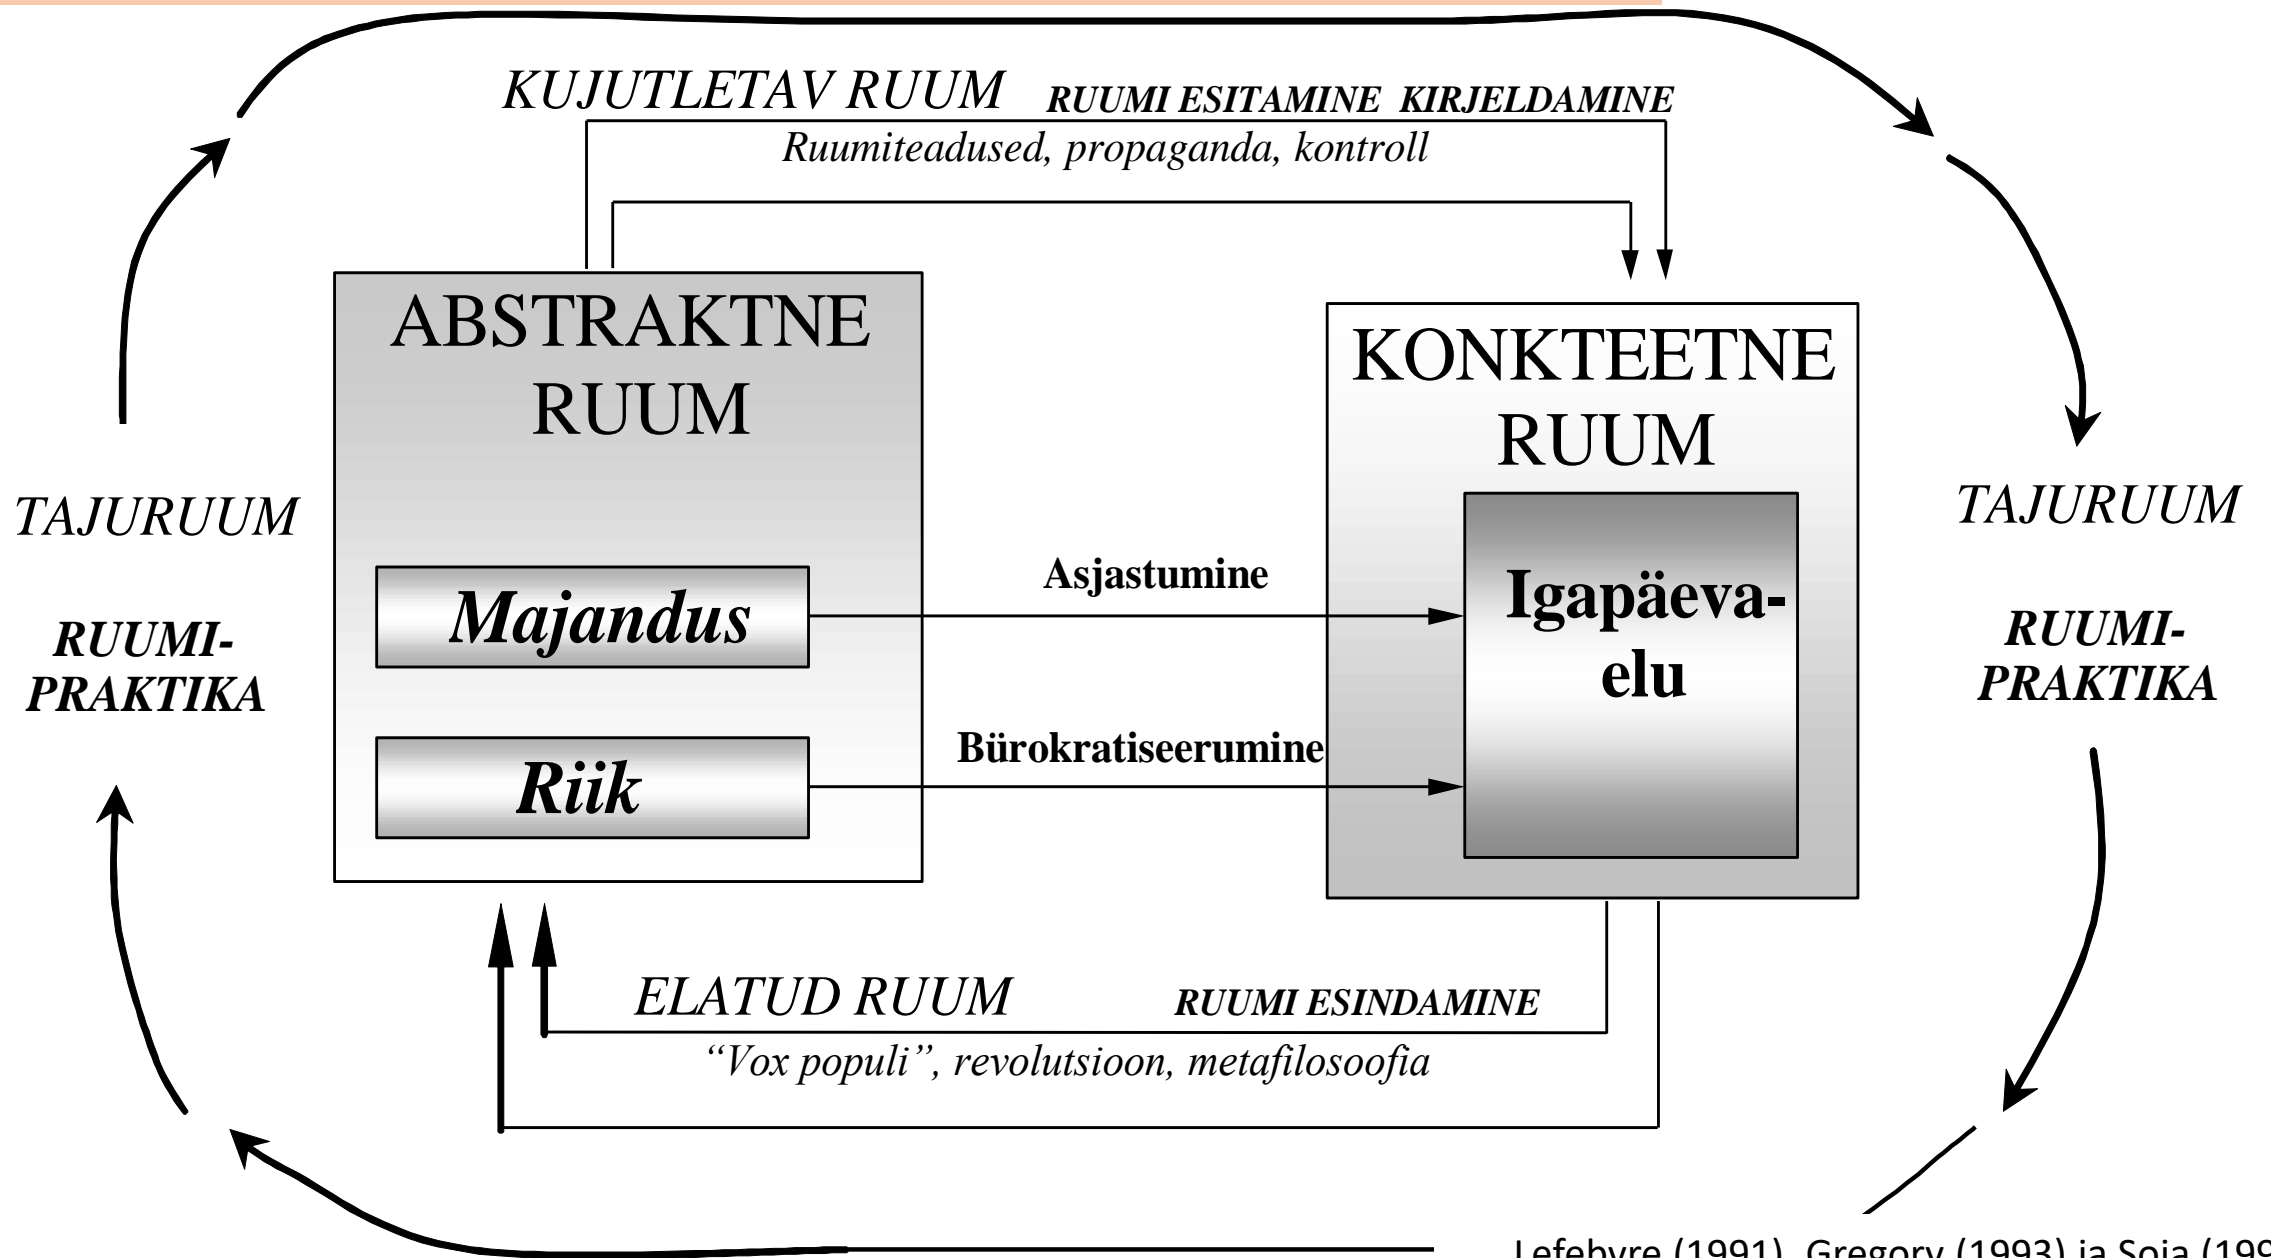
KUJUTLETAV RUUM RUUMI ESITAMINE KIRJELDAMINE

Ruumiteadused, propaganda, kontroll

ABSTRAKTNE RUUM

KONKTEETNE RUUM

TAJURUUM

RUUMI-PRAKTIKA

Majandus

Asjastumine

Igapäeva-elu

TAJURUUM

RUUMI-PRAKTIKA

Riik

Bürokratiseerumine

ELATUD RUUM RUUMI ESINDAMINE

"Vox populi", revolutsioon, metafilosoofia

Lefebvre (1991), Gregory (1993) ja Soja (199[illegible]